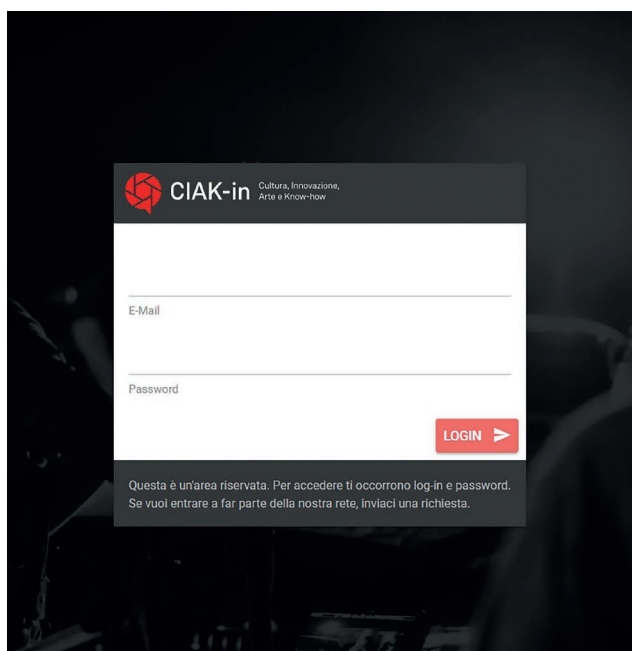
CIAK-in Cultura, Innovazione, Arte e Know-how

E-Mail

Password

LOGIN

Questa è un'area riservata. Per accedere ti occorrono log-in e password. Se vuoi entrare a far parte della nostra rete, inviaci una richiesta.